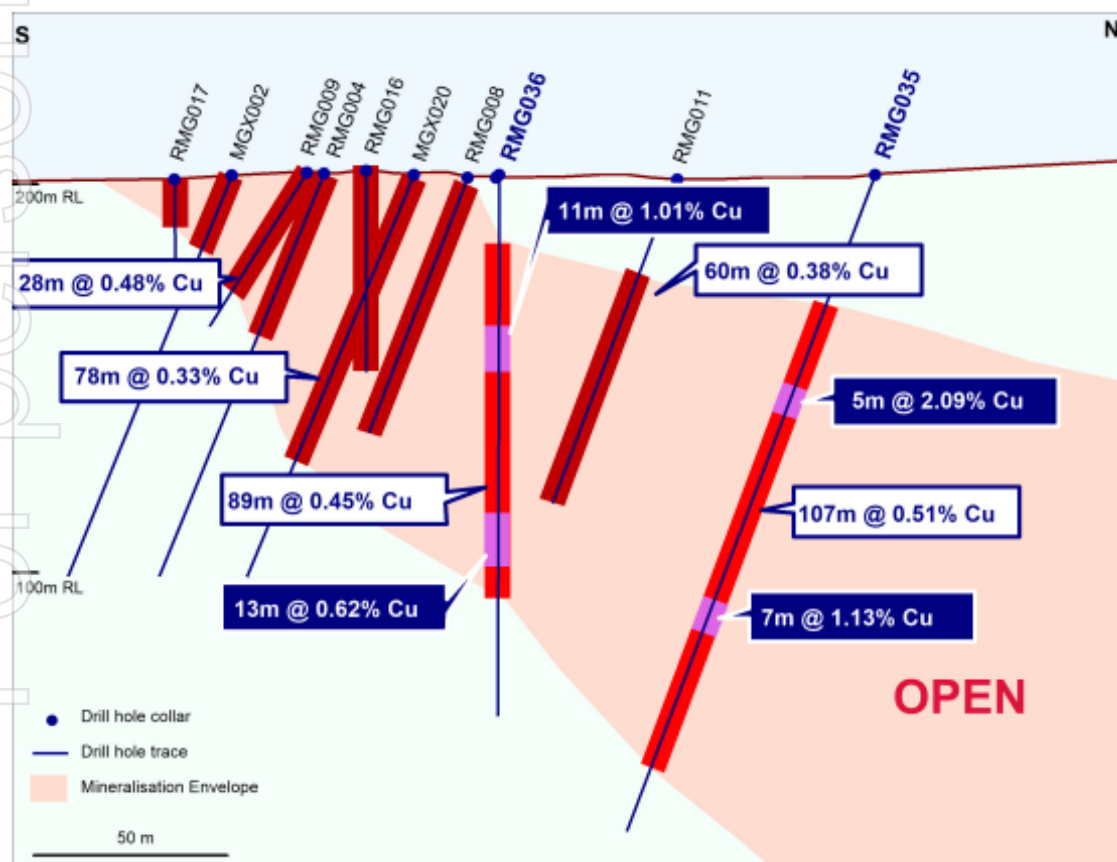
S

N

RMG017
MGX002
RMG009
RMG004
RMG016
MGX020
RMG008
RMG036
RMG011
RMG035

200m RL

11m @ 1.01% Cu

28m @ 0.48% Cu

60m @ 0.38% Cu

78m @ 0.33% Cu

5m @ 2.09% Cu

89m @ 0.45% Cu

107m @ 0.51% Cu

100m RL

13m @ 0.62% Cu

7m @ 1.13% Cu

OPEN

Drill hole collar
Drill hole trace
Mineralisation Envelope

50 m